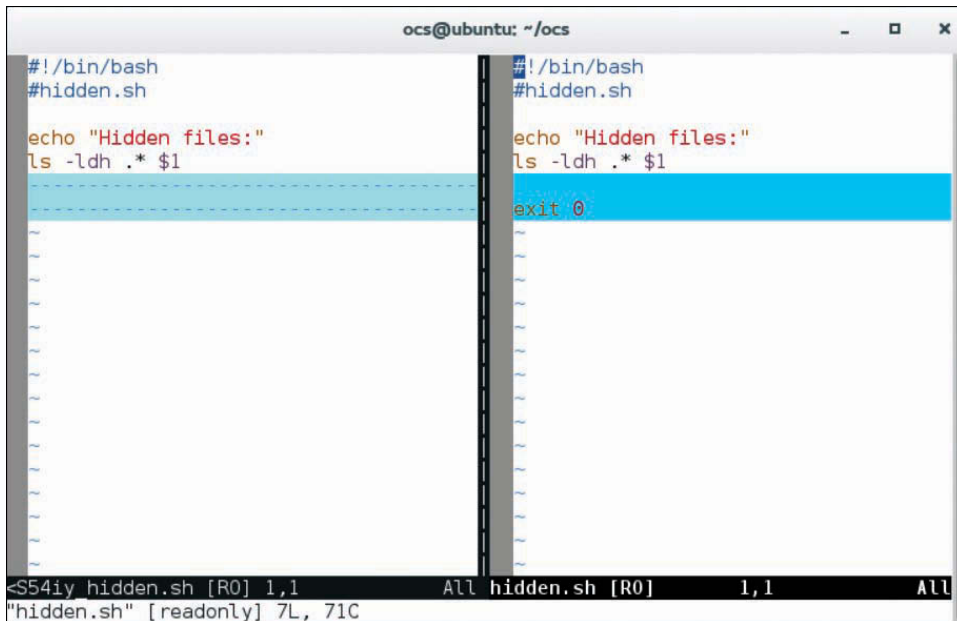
ocs@ubuntu: ~/ocs

#!/bin/bash
#hidden.sh

echo "Hidden files:"
ls -ldh .* $1
--------------------------------------------
--------------------------------------------
~
~
~
~
~
~
~
~
~
~
~
~
~
~
~

#!/bin/bash
#hidden.sh

echo "Hidden files:"
ls -ldh .* $1

exit 0
~
~
~
~
~
~
~
~
~
~
~
~
~
~
~

<S54iy_hidden.sh [RO] 1,1 All hidden.sh [RO] 1,1 All
"hidden.sh" [readonly] 7L, 71C